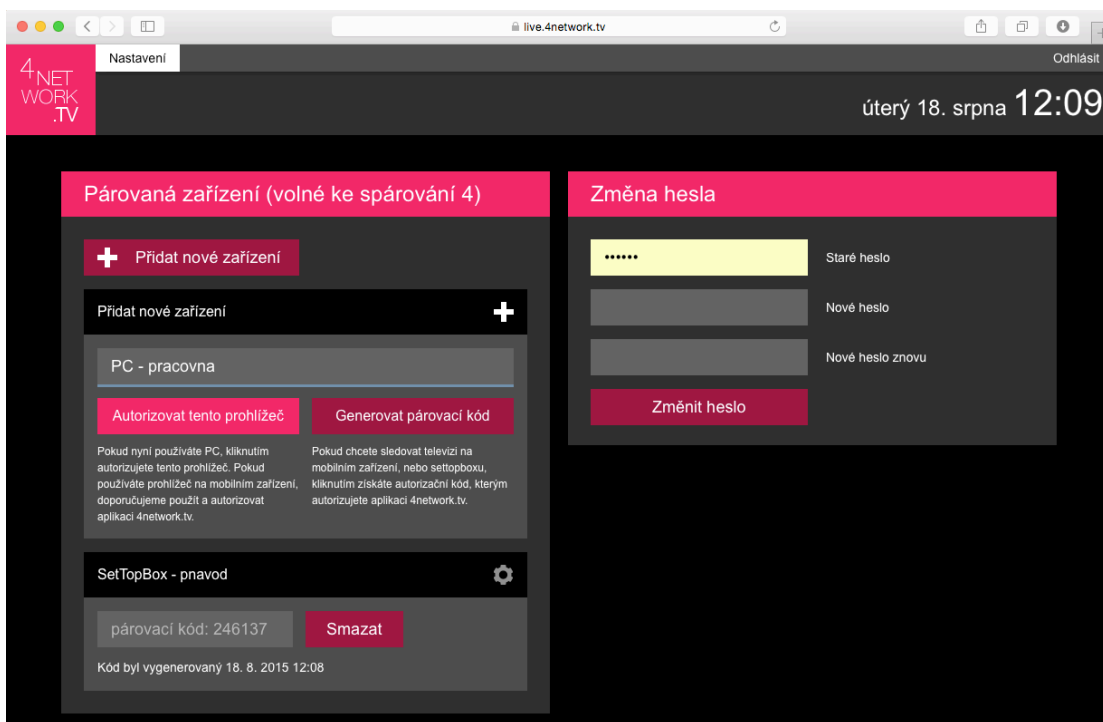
live.4network.tv

4NET WORK .TV

Nastavení

Odhlásit

úterý 18. srpna 12:09

Párovaná zařízení (volné ke spárování 4)

Přidat nové zařízení

Přidat nové zařízení

PC - pracovna

Autorizovat tento prohlížeč

Generovat párovací kód

Pokud nyní používáte PC, kliknutím autorizujete tento prohlížeč. Pokud používáte prohlížeč na mobilním zařízení, doporučujeme použít a autorizovat aplikaci 4network.tv.

Pokud chcete sledovat televizi na mobilním zařízení, nebo settopboxu, kliknutím získáte autorizační kód, kterým autorizujete aplikaci 4network.tv.

SetTopBox - pnavod

párovací kód: 246137

Smazat

Kód byl vygenerovaný 18. 8. 2015 12:08

Změna hesla

••••••

Staré heslo

Nové heslo

Nové heslo znovu

Změnit heslo